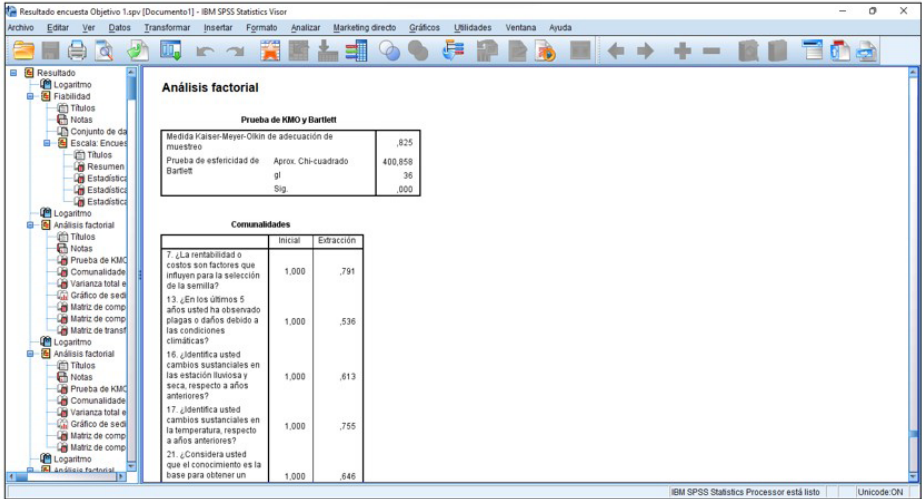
Resultado encuesta Objetivo 1.spv [Documento1] - IBM SPSS Statistics Visor

Archivo Editar Ver Datos Transformar Insertar Formato Analizar Marketing directo Gráficos Utilidades Ventana Ayuda

Resultado
Logaritmo
Fiabilidad
Títulos
Notas
Conjunto de da
Escala: Encues
Títulos
Resumen
Estadística
Estadística
Estadística
Logaritmo
Análisis factorial
Títulos
Notas
Prueba de KMC
Comunalidade
Varianza total e
Gráfico de sedi
Matriz de comp
Matriz de comp
Matriz de transf
Logaritmo
Análisis factorial
Títulos
Notas
Prueba de KMC
Comunalidade
Varianza total e
Gráfico de sedi
Matriz de comp
Matriz de comp
Logaritmo
Análisis factorial

Análisis factorial

Prueba de KMO y Bartlett

| | | |
|---|---|---|
| Medida Kaiser-Meyer-Olkin de adecuación de muestreo | | ,825 |
| Prueba de esfericidad de Bartlett | Aprox. Chi-cuadrado | 400,858 |
| | gl | 36 |
| | Sig. | ,000 |

Comunalidades

| | Inicial | Extracción |
|---|---|---|
| 7. ¿La rentabilidad o costos son factores que influyen para la selección de la semilla? | 1,000 | ,791 |
| 13. ¿En los últimos 5 años usted ha observado plagas o daños debido a las condiciones climáticas? | 1,000 | ,536 |
| 16. ¿Identifica usted cambios sustanciales en las estación lluviosa y seca, respecto a años anteriores? | 1,000 | ,613 |
| 17. ¿Identifica usted cambios sustanciales en la temperatura, respecto a años anteriores? | 1,000 | ,755 |
| 21. ¿Considera usted que el conocimiento es la base para obtener un | 1,000 | ,646 |

IBM SPSS Statistics Processor está listo
Unicode:ON